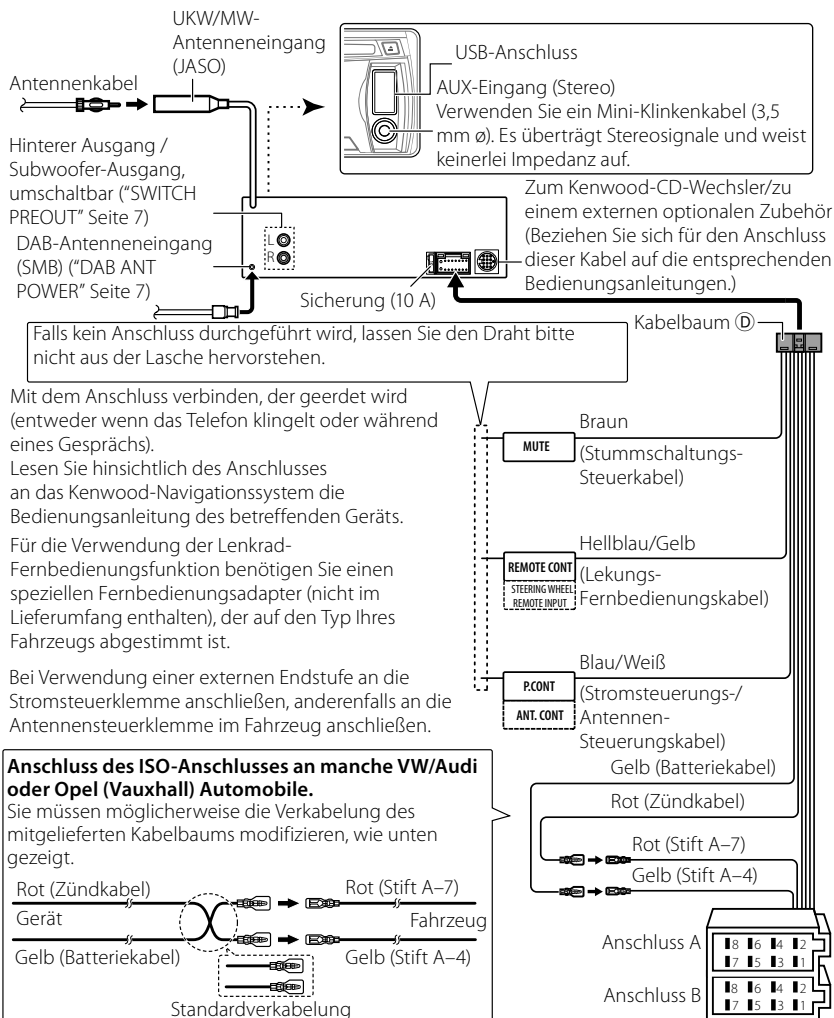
UKW/MW-Antenneneingang (JASO)

Antennenkabel

USB-Anschluss

AUX-Eingang (Stereo)
Verwenden Sie ein Mini-Klinkenkabel (3,5 mm ø). Es überträgt Stereosignale und weist keinerlei Impedanz auf.

Hinterer Ausgang / Subwoofer-Ausgang, umschaltbar ("SWITCH PREOUT" Seite 7)

DAB-Antenneneingang (SMB) ("DAB ANT POWER" Seite 7)

L
R

Zum Kenwood-CD-Wechsler/zu einem externen optionalen Zubehör (Beziehen Sie sich für den Anschluss dieser Kabel auf die entsprechenden Bedienungsanleitungen.)

Sicherung (10 A)

Falls kein Anschluss durchgeführt wird, lassen Sie den Draht bitte nicht aus der Lasche hervorstehen.

Kabelbaum Ⓓ

Mit dem Anschluss verbinden, der geerdet wird (entweder wenn das Telefon klingelt oder während eines Gesprächs).
Lesen Sie hinsichtlich des Anschlusses an das Kenwood-Navigationssystem die Bedienungsanleitung des betreffenden Geräts.

MUTE

Braun
(Stummschaltungs-Steuerkabel)

Für die Verwendung der Lenkrad-Fernbedienungsfunktion benötigen Sie einen speziellen Fernbedienungsadapter (nicht im Lieferumfang enthalten), der auf den Typ Ihres Fahrzeugs abgestimmt ist.

REMOTE CONT
STEERING WHEEL REMOTE INPUT

Hellblau/Gelb
(Lekungs-Fernbedienungskabel)

Bei Verwendung einer externen Endstufe an die Stromsteuerklemme anschließen, anderenfalls an die Antennensteuerklemme im Fahrzeug anschließen.

P.CONT
ANT. CONT

Blau/Weiß
(Stromsteuerungs-/Antennen-Steuerungskabel)

Gelb (Batteriekabel)

Rot (Zündkabel)

Rot (Stift A–7)

Gelb (Stift A–4)

**Anschluss des ISO-Anschlusses an manche VW/Audi oder Opel (Vauxhall) Automobile.**
Sie müssen möglicherweise die Verkabelung des mitgelieferten Kabelbaums modifizieren, wie unten gezeigt.

Rot (Zündkabel)
Rot (Stift A–7)
Gerät
Fahrzeug
Gelb (Batteriekabel)
Gelb (Stift A–4)
Standardverkabelung

Anschluss A
8 6 4 2
7 5 3 1

Anschluss B
8 6 4 2
7 5 3 1